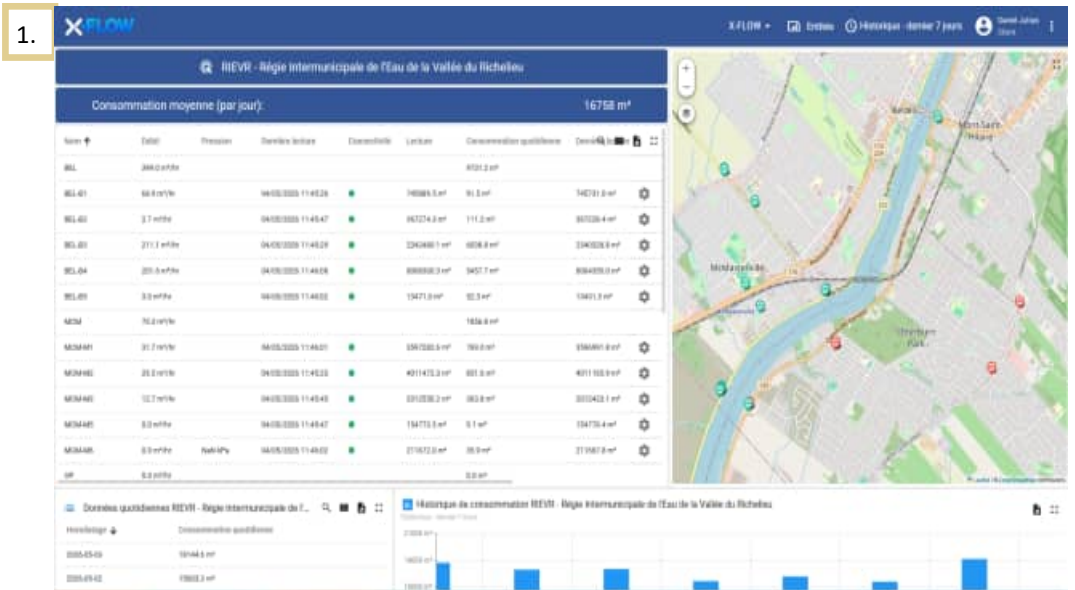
1.

X FLOW

X-FLOW ▾ Entités Historique - dernier 7 jours Daniel Julien

RIEVR - Régie Intermunicipale de l'Eau de la Vallée du Richelieu

Consommation moyenne (par jour): 16758 m³

| Nom | Débit | Pression | Dernière lecture | Connectivité | Lecture | Consommation quotidienne | Dernière |
|---|---|---|---|---|---|---|---|
| BEL | 344.0 m³/hr | | | | | 8731.2 m³ | |
| BEL-01 | 64.6 m³/hr | | 04/05/2025 11:45:26 | | 745584.5 m³ | 91.5 m³ | 745731.0 m³ |
| BEL-02 | 2.7 m³/hr | | 04/05/2025 11:45:47 | | 857274.3 m³ | 111.2 m³ | 857336.4 m³ |
| BEL-03 | 211.1 m³/hr | | 04/05/2025 11:45:29 | | 2343660.1 m³ | 6038.8 m³ | 2345028.8 m³ |
| BEL-04 | 201.0 m³/hr | | 04/05/2025 11:46:06 | | 8060830.3 m³ | 3457.7 m³ | 8064059.0 m³ |
| BEL-05 | 0.0 m³/hr | | 04/05/2025 11:46:02 | | 13471.0 m³ | 92.3 m³ | 13401.3 m³ |
| MOM | 70.0 m³/hr | | | | | 1836.8 m³ | |
| MOM-M1 | 31.7 m³/hr | | 04/05/2025 11:46:01 | | 5597330.6 m³ | 703.0 m³ | 5566991.0 m³ |
| MOM-M2 | 25.0 m³/hr | | 04/05/2025 11:45:25 | | 4011473.3 m³ | 801.5 m³ | 4011103.9 m³ |
| MOM-M3 | 12.7 m³/hr | | 04/05/2025 11:45:45 | | 3312030.2 m³ | 383.8 m³ | 3313423.1 m³ |
| MOM-M5 | 0.0 m³/hr | | 04/05/2025 11:45:47 | | 154773.5 m³ | 0.1 m³ | 154773.4 m³ |
| MOM-M6 | 0.0 m³/hr | NaN kPa | 04/05/2025 11:46:02 | | 211672.0 m³ | 39.9 m³ | 211587.8 m³ |
| HP | 0.0 m³/hr | | | | | 0.0 m³ | |

Beloeil
Mont-Saint-Hilaire
McMasterville
Otterburn Park

Données quotidiennes RIEVR - Régie Intermunicipale de l'...

| Horodatage | Consommation quotidienne |
|---|---|
| 2025-05-03 | 18144.5 m³ |
| 2025-05-02 | 15602.2 m³ |

Historique de consommation RIEVR - Régie Intermunicipale de l'Eau de la Vallée du Richelieu
Historique - dernier 7 jours

20000 m³
16000 m³
15000 m³